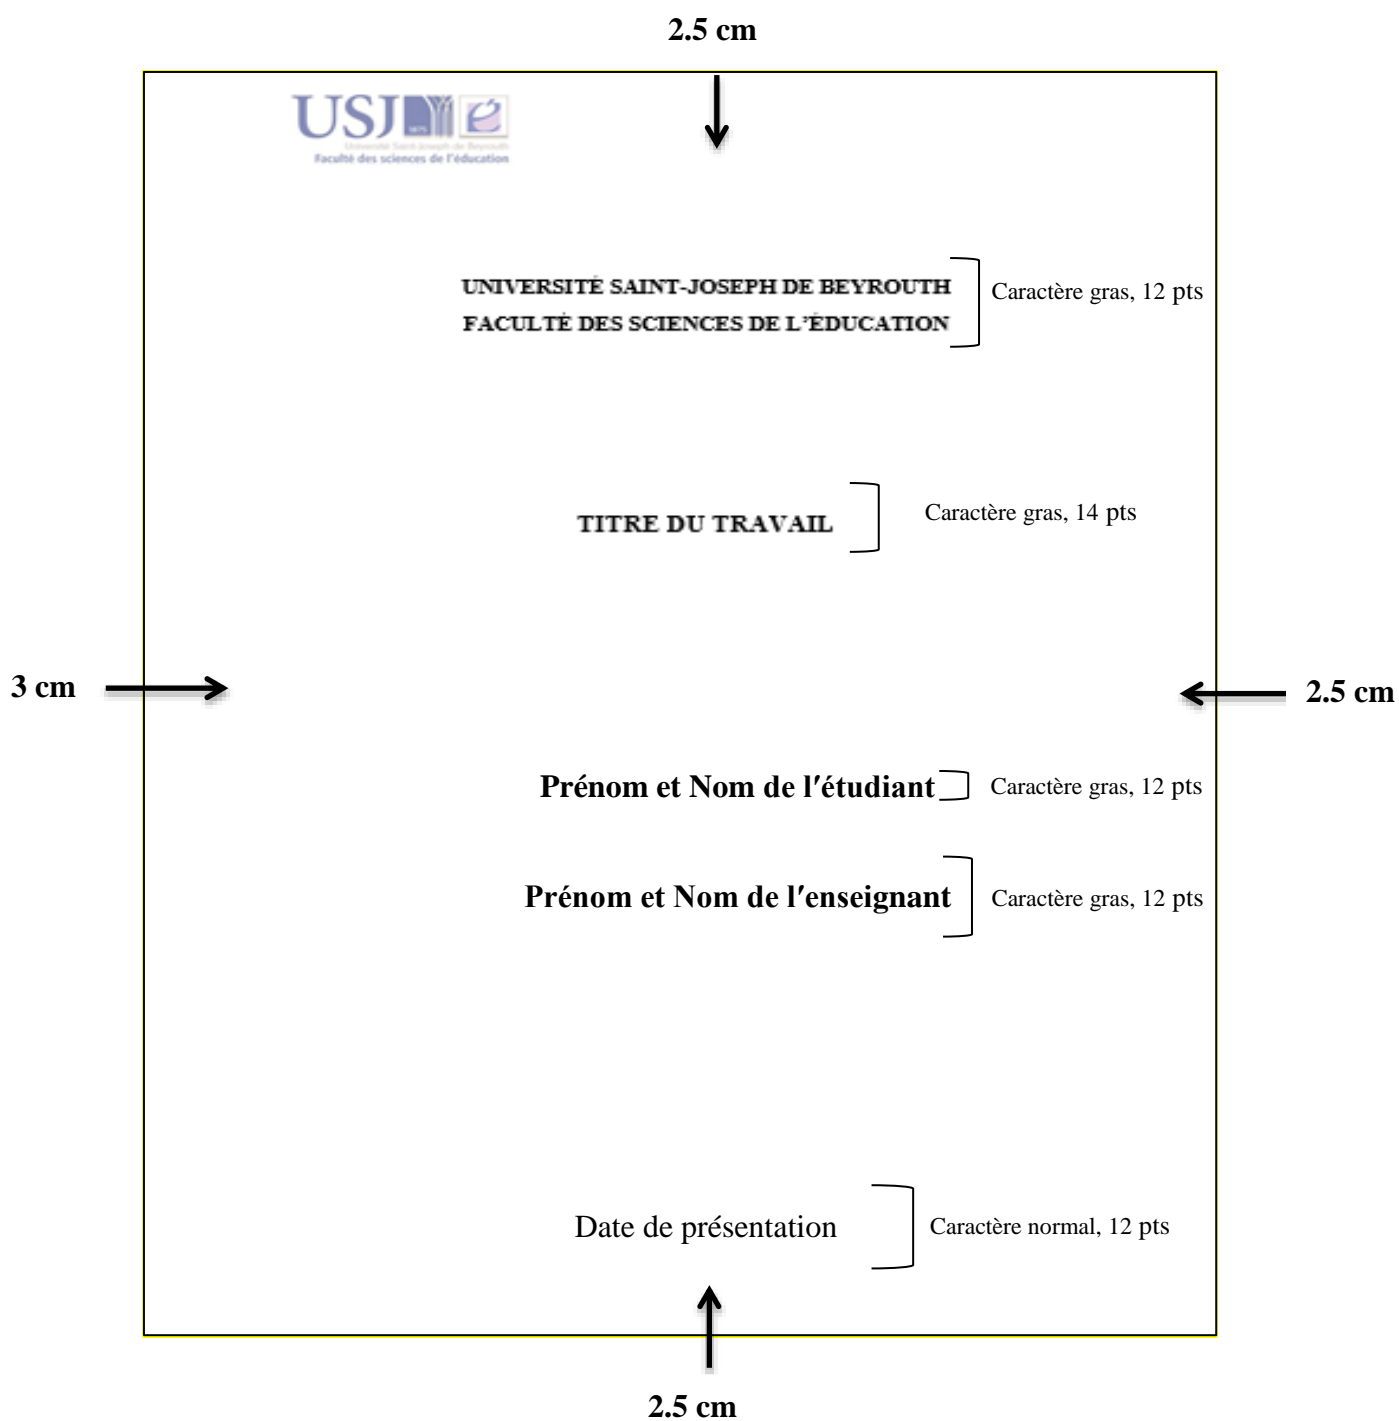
2.5 cm

USJ
Université Saint-Joseph de Beyrouth
Faculté des sciences de l'éducation

UNIVERSITÉ SAINT-JOSEPH DE BEYROUTH
FACULTÉ DES SCIENCES DE L'ÉDUCATION

Caractère gras, 12 pts

TITRE DU TRAVAIL

Caractère gras, 14 pts

3 cm

2.5 cm

Prénom et Nom de l'étudiant

Caractère gras, 12 pts

Prénom et Nom de l'enseignant

Caractère gras, 12 pts

Date de présentation

Caractère normal, 12 pts

2.5 cm